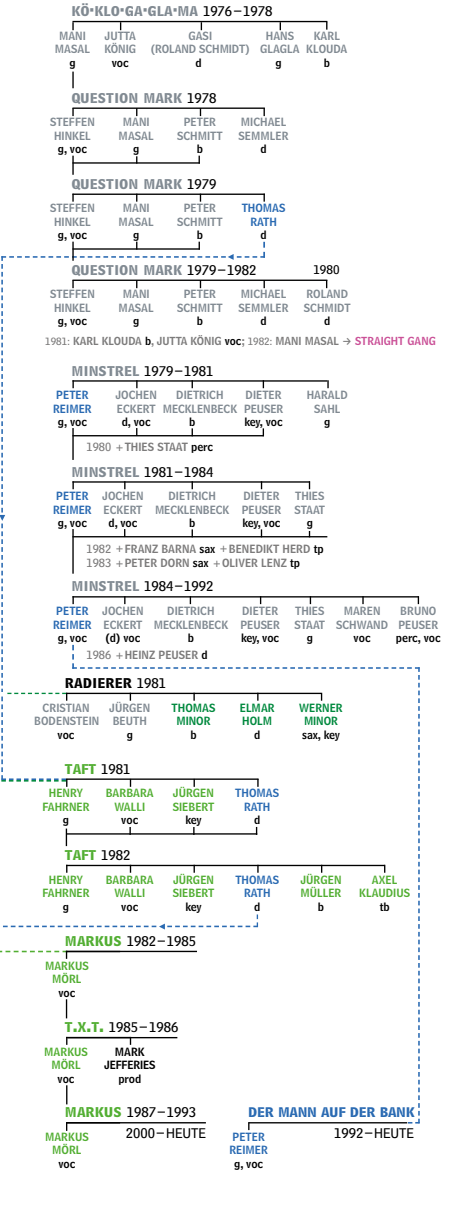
KÖ·KLO·GA·GLA·MA 1976–1978

MANI MASAL g
JUTTA KÖNIG voc
GASI (ROLAND SCHMIDT) d
HANS GLAGLA g
KARL KLOUDA b

QUESTION MARK 1978

STEFFEN HINKEL g, voc
MANI MASAL g
PETER SCHMITT b
MICHAEL SEMMLER d

QUESTION MARK 1979

STEFFEN HINKEL g, voc
MANI MASAL g
PETER SCHMITT b
THOMAS RATH d

QUESTION MARK 1979–1982

1980

STEFFEN HINKEL g, voc
MANI MASAL g
PETER SCHMITT b
MICHAEL SEMMLER d
ROLAND SCHMIDT d

1981: KARL KLOUDA b, JUTTA KÖNIG voc; 1982: MANI MASAL → STRAIGHT GANG

MINSTREL 1979–1981

PETER REIMER g, voc
JOCHEN ECKERT d, voc
DIETRICH MECKLENBECK b
DIETER PEUSER key, voc
HARALD SAHL g

1980 + THIES STAAT perc

MINSTREL 1981–1984

PETER REIMER g, voc
JOCHEN ECKERT d, voc
DIETRICH MECKLENBECK b
DIETER PEUSER key, voc
THIES STAAT g

1982 + FRANZ BARNA sax + BENEDIKT HERD tp
1983 + PETER DORN sax + OLIVER LENZ tp

MINSTREL 1984–1992

PETER REIMER g, voc
JOCHEN ECKERT (d) voc
DIETRICH MECKLENBECK b
DIETER PEUSER key, voc
THIES STAAT g
MAREN SCHWAND voc
BRUNO PEUSER perc, voc

1986 + HEINZ PEUSER d

RADIERER 1981

CRISTIAN BODENSTEIN voc
JÜRGEN BEUTH g
THOMAS MINOR b
ELMAR HOLM d
WERNER MINOR sax, key

TAFT 1981

HENRY FAHRNER g
BARBARA WALLI voc
JÜRGEN SIEBERT key
THOMAS RATH d

TAFT 1982

HENRY FAHRNER g
BARBARA WALLI voc
JÜRGEN SIEBERT key
THOMAS RATH d
JÜRGEN MÜLLER b
AXEL KLAUDIUS tb

MARKUS 1982–1985

MARKUS MÖRL voc

T.X.T. 1985–1986

MARKUS MÖRL voc
MARK JEFFERIES prod

MARKUS 1987–1993

MARKUS MÖRL voc

2000–HEUTE

DER MANN AUF DER BANK

PETER REIMER g, voc

1992–HEUTE